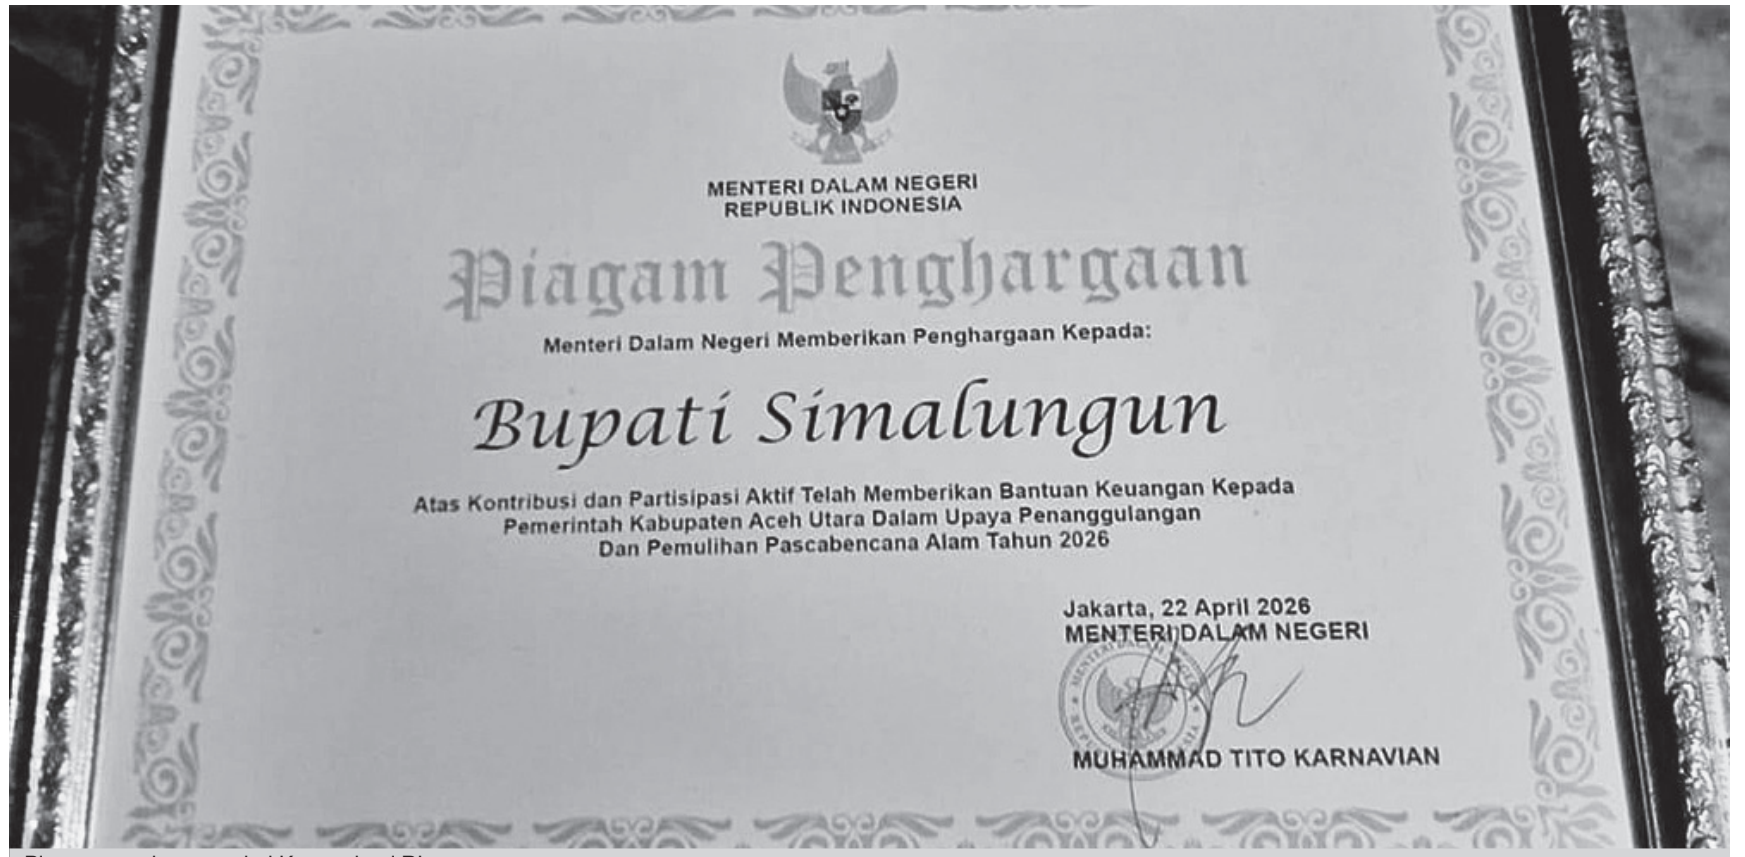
MENTERI DALAM NEGERI
REPUBLIK INDONESIA

Piagam Penghargaan

Menteri Dalam Negeri Memberikan Penghargaan Kepada:

Bupati Simalungun

Atas Kontribusi dan Partisipasi Aktif Telah Memberikan Bantuan Keuangan Kepada Pemerintah Kabupaten Aceh Utara Dalam Upaya Penanggulangan Dan Pemulihan Pascabencana Alam Tahun 2026

Jakarta, 22 April 2026
MENTERI DALAM NEGERI

MUHAMMAD TITO KARNAVIAN

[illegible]